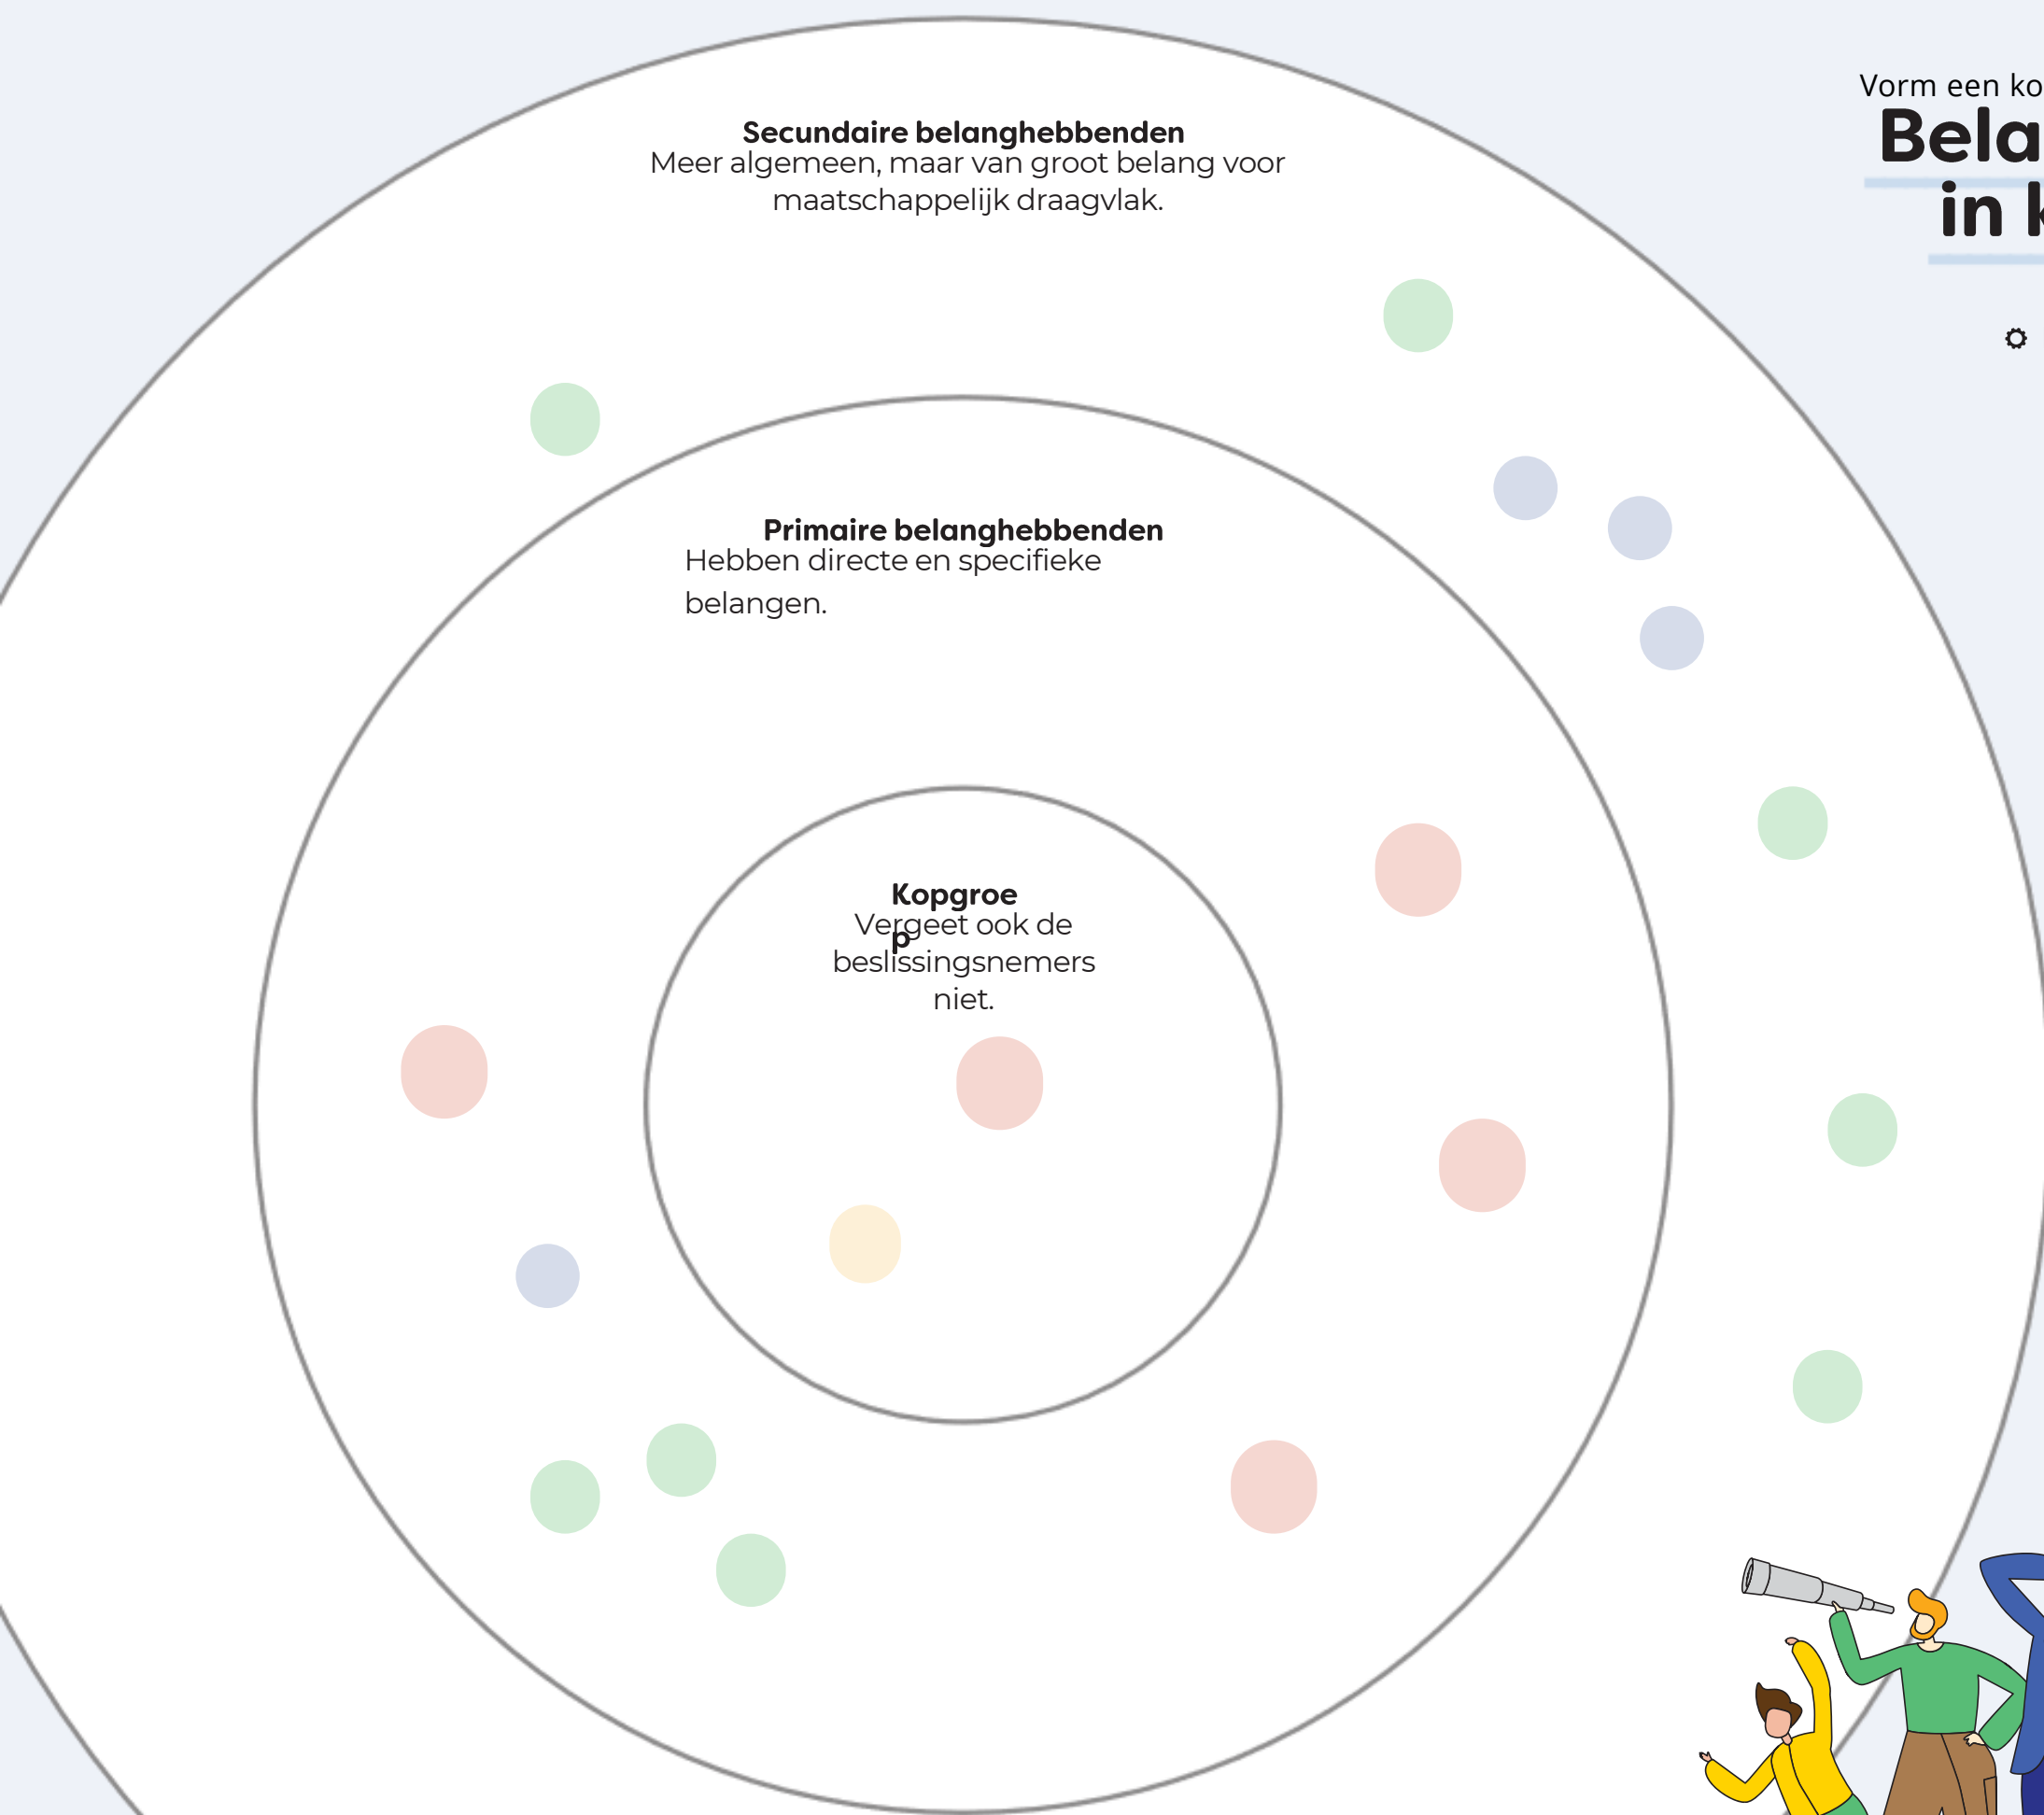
Vorm een ko
Bela
in k

Secundaire belanghebbenden
Meer algemeen, maar van groot belang voor maatschappelijk draagvlak.

Primaire belanghebbenden
Hebben directe en specifieke belangen.

Kopgroep
Vergeet ook de beslissingsnemers niet.